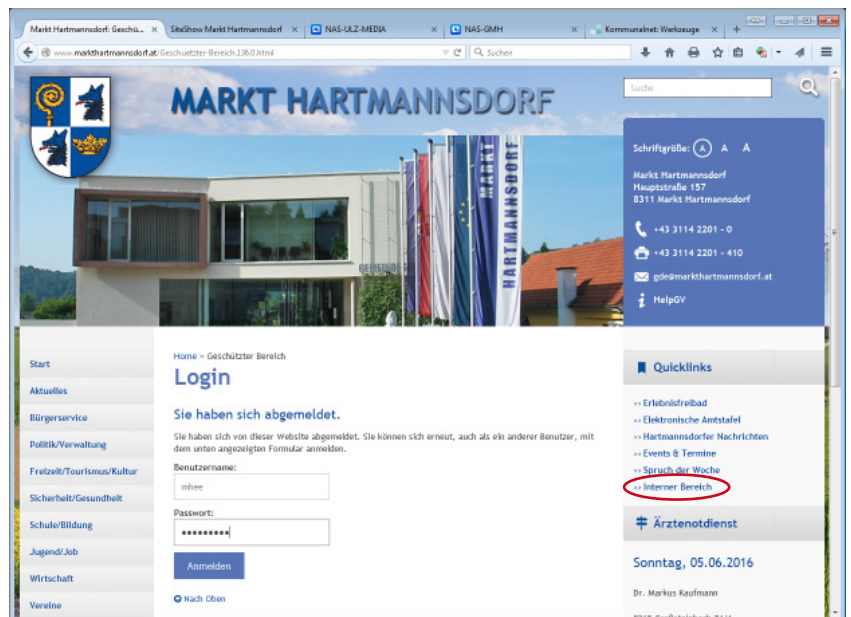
Markt Hartmannsdorf: Geschü... × | SiteShow Markt Hartmannsdorf × | NAS-ULZ-MEDIA × | NAS-GMH × | Kommunalnet: Werkzeuge × | +

www.markthartmannsdorf.at/Geschuetzter-Bereich.136.0.html | Suchen

MARKT HARTMANNSDORF

Suche

Schriftgröße: A A A

Markt Hartmannsdorf
Hauptstraße 157
8311 Markt Hartmannsdorf

+43 3114 2201 - 0

+43 3114 2201 - 410

gde@markthartmannsdorf.at

HelpGV

MARKT HARTMANNSDORF

Start

Aktuelles

Bürgerservice

Politik/Verwaltung

Freizeit/Tourismus/Kultur

Sicherheit/Gesundheit

Schule/Bildung

Jugend/Job

Wirtschaft

Vereine

Home » Geschützter Bereich

Login

Sie haben sich abgemeldet.

Sie haben sich von dieser Website abgemeldet. Sie können sich erneut, auch als ein anderer Benutzer, mit dem unten angezeigten Formular anmelden.

Benutzername:

mhee

Passwort:

•••••••••

Anmelden

Nach Oben

Quicklinks

» Erlebnisfreibad
» Elektronische Amtstafel
» Hartmannsdorfer Nachrichten
» Events & Termine
» Spruch der Woche
» Interner Bereich

Ärztenotdienst

Sonntag, 05.06.2016

Dr. Markus Kaufmann

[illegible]